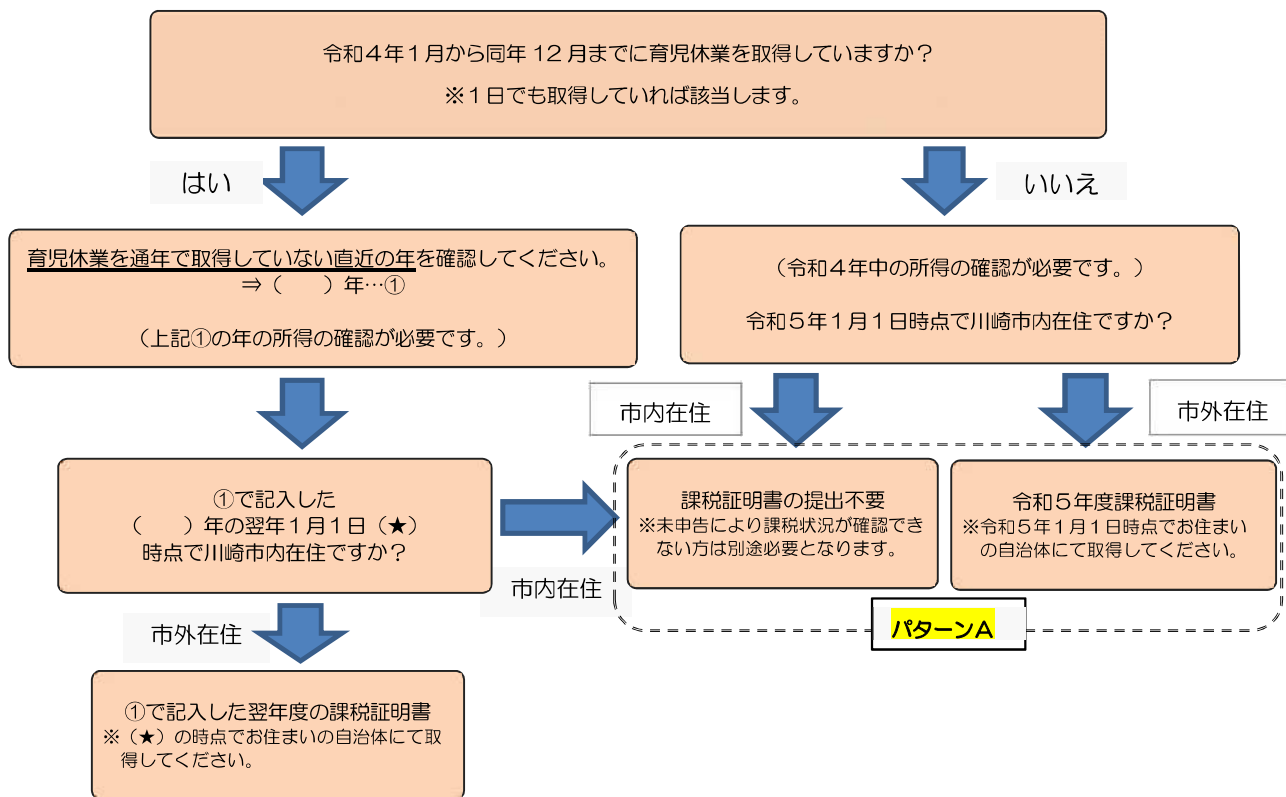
令和４年１月から同年 12 月までに育児休業を取得していますか？
※１日でも取得していれば該当します。

はい

いいえ

育児休業を通年で取得していない直近の年を確認してください。
⇒（　　）年…①

（上記①の年の所得の確認が必要です。）

（令和４年中の所得の確認が必要です。）

令和５年１月１日時点で川崎市内在住ですか？

市内在住

市外在住

①で記入した
（　　）年の翌年１月１日（★）
時点で川崎市内在住ですか？

課税証明書の提出不要
※未申告により課税状況が確認できない方は別途必要となります。

令和５年度課税証明書
※令和５年１月１日時点でお住まいの自治体にて取得してください。

市内在住

パターンA

市外在住

①で記入した翌年度の課税証明書
※（★）の時点でお住まいの自治体にて取得してください。